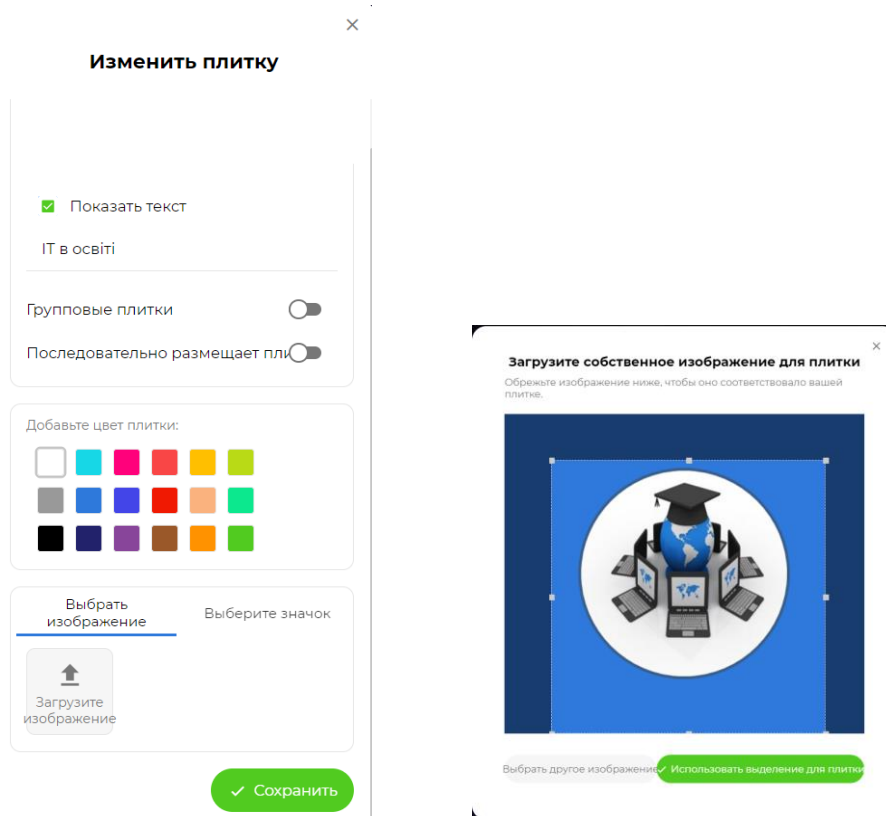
×

Изменить плитку

Показать текст

IT в освіті

Групповые плитки

Последовательно размещает пли

Добавьте цвет плитки:

Выбрать изображение

Выберите значок

Загрузите изображение

✓ Сохранить

Загрузите собственное изображение для плитки

×

Обрежьте изображение ниже, чтобы оно соответствовало вашей плитке.

Выбрать другое изображение

✓ Использовать выделение для плитки